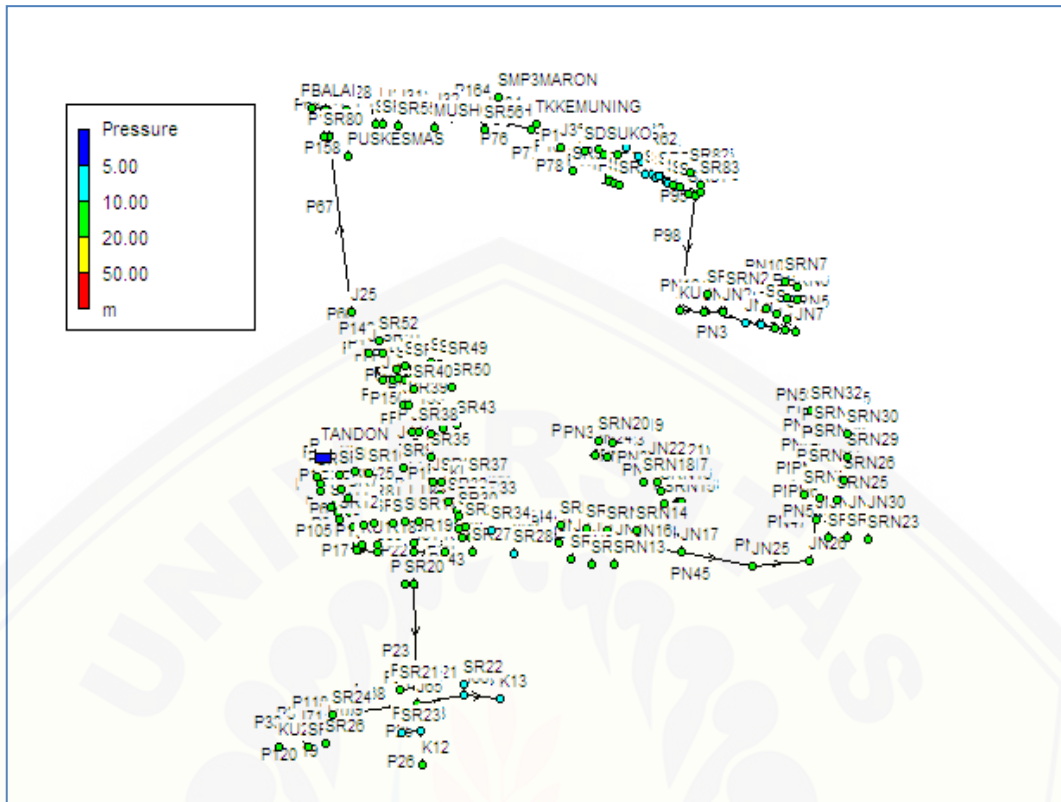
Pressure
5.00
10.00
20.00
50.00
m

FBALAI28
P SR80
P158
PUSKESMAS
SR5
MUSH
P164
SMP3MARON
TKKEMUNING
SR56
P76
P7
P78
SDSUKO
SR83
P98
P67
J25
P8
SR52
SR49
SR50
SR40
SR39
SR38
SR43
SR35
TANDON
SR37
SR33
SR30
SR34
SR27
SR28
SR19
P105
P17
SR20
P23
SR21
SR22
K13
SR24
SR26
P110
P120
KU
FSR23
K12
P26
SRN7
PN10
SRN2
JN7
PN5
PN3
PN45
SRN20
JN22
SRN18
SRN14
JN16
JN17
SRN13
JN25
SRN32
SRN30
SRN29
SRN26
SRN25
JN30
SRN23
JN26